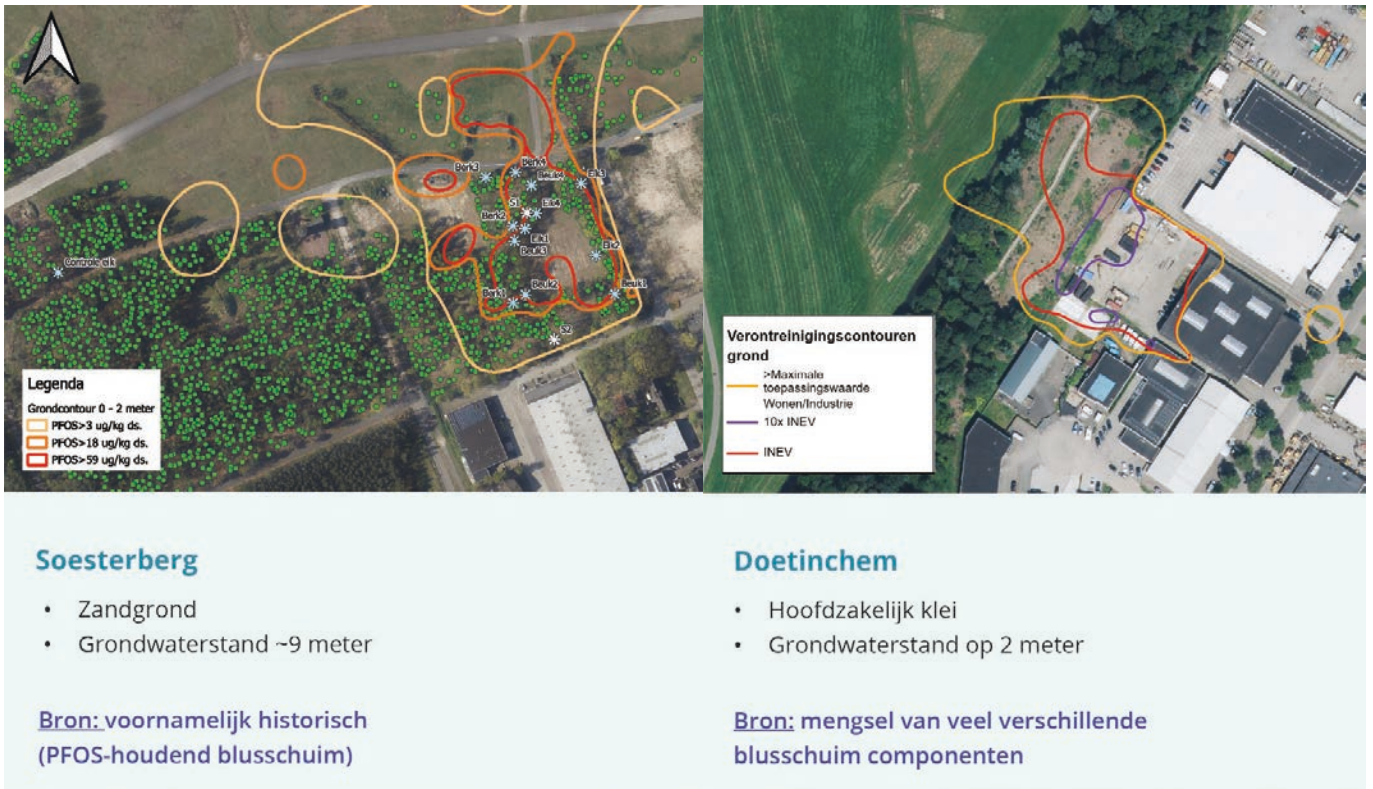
Berk3
Berk4
Beuk4
Eik3
S1
Eik4
Berk2
Eik1
Beuk3
Eik2
Controle eik
Berk1
Beuk2
Beuk1
S2

Legenda
Grondcontour 0 - 2 meter
PFOS>3 ug/kg ds.
PFOS>18 ug/kg ds.
PFOS>59 ug/kg ds.

Verontreinigingscontouren grond
>Maximale toepassingswaarde Wonen/Industrie
10x INEV
INEV

Soesterberg
• Zandgrond
• Grondwaterstand ~9 meter

Bron: voornamelijk historisch (PFOS-houdend blusschuim)

Doetinchem
• Hoofdzakelijk klei
• Grondwaterstand op 2 meter

Bron: mengsel van veel verschillende blusschuim componenten